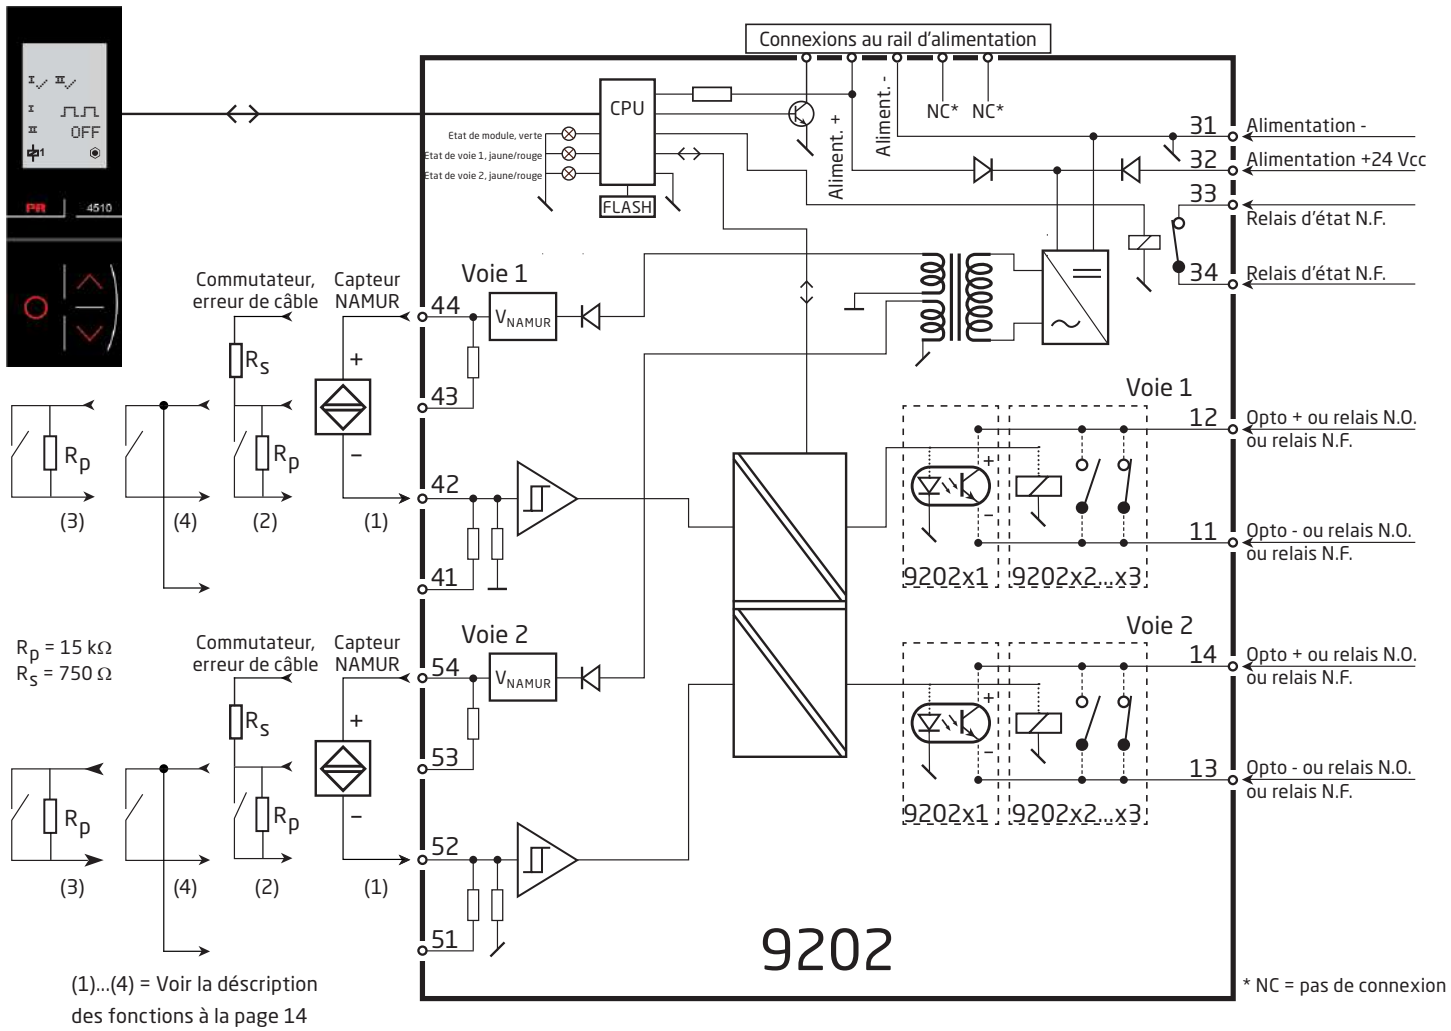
I II
I
II OFF
1
PR 4510

Connexions au rail d'alimentation
CPU
Etat de module, verte
Etat de voie 1, jaune/rouge
Etat de voie 2, jaune/rouge
FLASH
Aliment. +
Aliment. -
NC* NC*
31 Alimentation -
32 Alimentation +24 Vcc
33 Relais d'état N.F.
34 Relais d'état N.F.

Commutateur, erreur de câble
Capteur NAMUR
Voie 1
44 $V_{NAMUR}$
43
42
41
$R_S$
$R_P$
$R_P$
(3) (4) (2) (1)

Voie 1
12 Opto + ou relais N.O. ou relais N.F.
11 Opto - ou relais N.O. ou relais N.F.
9202x1 9202x2...x3

$R_P$ = 15 k$\Omega$
$R_S$ = 750 $\Omega$

Commutateur, erreur de câble
Capteur NAMUR
Voie 2
54 $V_{NAMUR}$
53
52
51
$R_S$
$R_P$
$R_P$
(3) (4) (2) (1)

Voie 2
14 Opto + ou relais N.O. ou relais N.F.
13 Opto - ou relais N.O. ou relais N.F.
9202x1 9202x2...x3

9202

(1)...(4) = Voir la déscription des fonctions à la page 14

* NC = pas de connexion